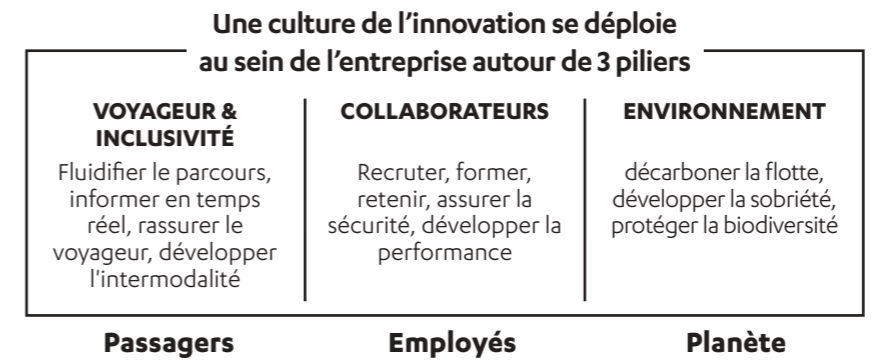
Une culture de l'innovation se déploie au sein de l'entreprise autour de 3 piliers

VOYAGEUR & INCLUSIVITÉ

Fluidifier le parcours, informer en temps réel, rassurer le voyageur, développer l'intermodalité

COLLABORATEURS

Recruter, former, retenir, assurer la sécurité, développer la performance

ENVIRONNEMENT

décarboner la flotte, développer la sobriété, protéger la biodiversité

Passagers

Employés

Planète